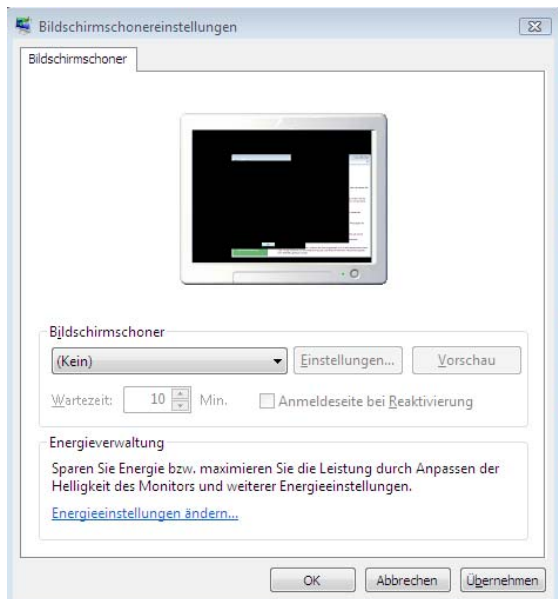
Bildschirmschonereinstellungen

Bildschirmschoner

Bildschirmschoner

(Kein)

Einstellungen...

Vorschau

Wartezeit: 10 Min.

Anmeldeseite bei Reaktivierung

Energieverwaltung

Sparen Sie Energie bzw. maximieren Sie die Leistung durch Anpassen der Helligkeit des Monitors und weiterer Energieeinstellungen.

Energieeinstellungen ändern...

OK

Abbrechen

Übernehmen